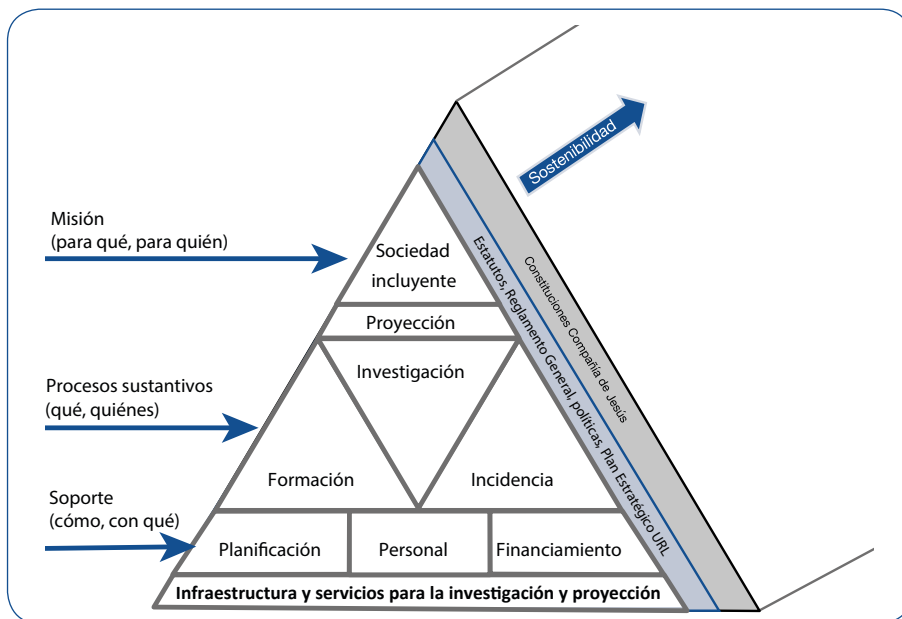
Misión
(para qué, para quién)

Procesos sustantivos
(qué, quiénes)

Soporte
(cómo, con qué)

Sostenibilidad

Sociedad incluyente

Proyección

Investigación

Formación

Incidencia

Planificación

Personal

Financiamiento

Infraestructura y servicios para la investigación y proyección

Estatutos, Reglamento General, políticas, Plan Estratégico URL

Constituciones Compañía de Jesús